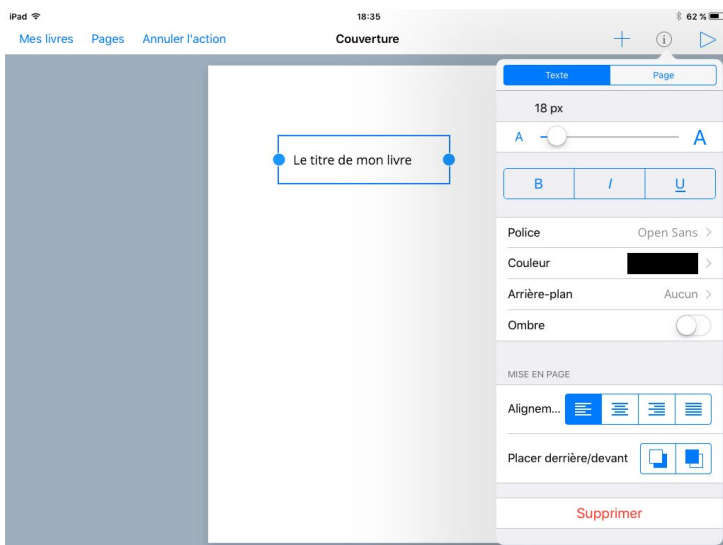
iPad
18:35
62 %

Mes livres Pages Annuler l'action
Couverture

Le titre de mon livre

Texte Page
18 px
A A
B I U
Police Open Sans
Couleur
Arrière-plan Aucun
Ombre
MISE EN PAGE
Alignem...
Placer derrière/devant
Supprimer